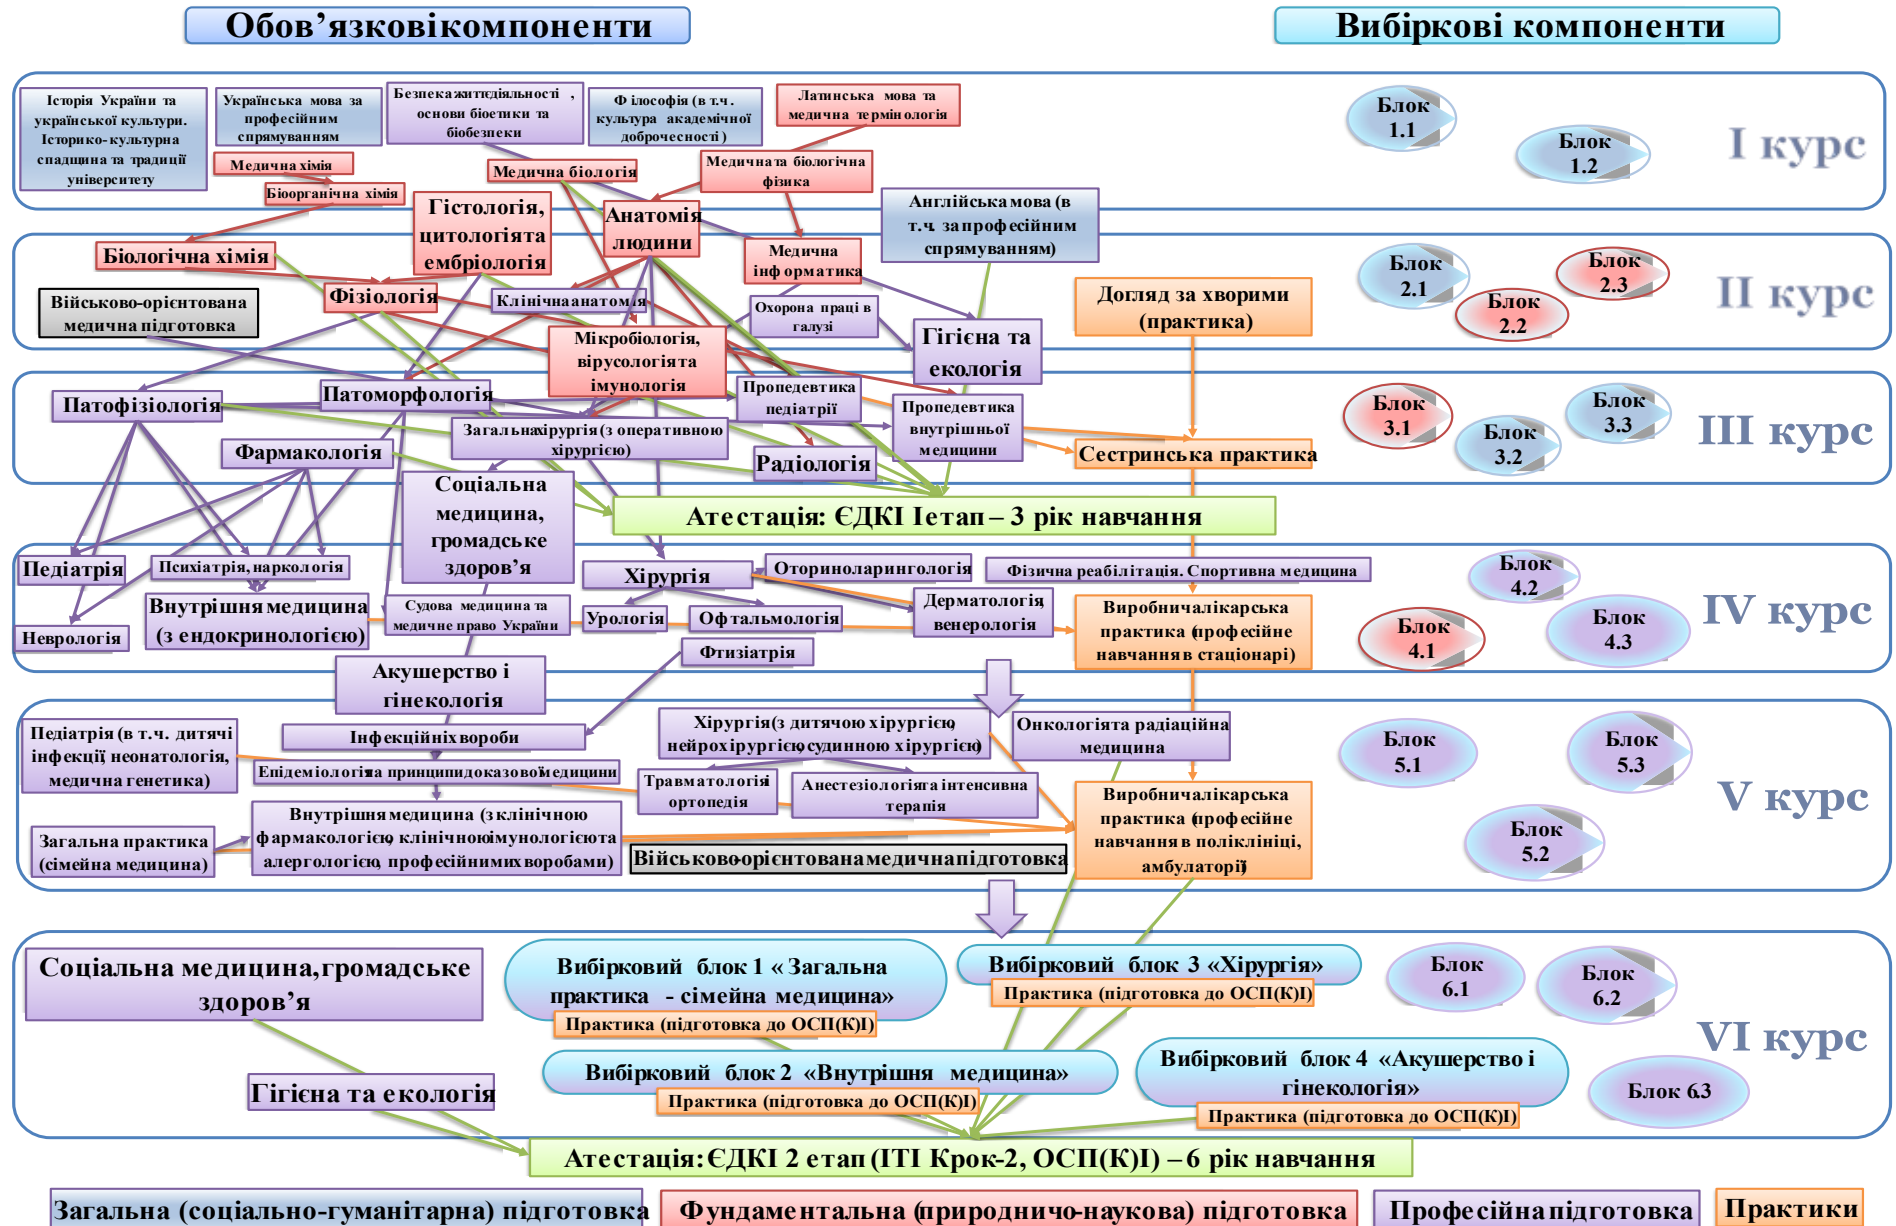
Обов'язковікомпоненти

Вибіркові компоненти

Історія України та української культури. Історико-культурна спадщина та традиції університету

Українська мова за професійним спрямуванням

Безпека життєдіяльності, основи біоетики та біобезпеки

Філософія (в т.ч. культура академічної доброчесності)

Латинська мова та медична термінологія

Медична хімія

Біоорганічна хімія

Медична біологія

Медична та біологічна фізика

Блок 1.1

Блок 1.2

І курс

Біологічна хімія

Гістологія, цитологія та ембріологія

Анатомія людини

Медична інформатика

Англійська мова (в т.ч. за професійним спрямуванням)

Військово-орієнтована медична підготовка

Фізіологія

Клінічна анатомія

Охорона праці в галузі

Догляд за хворими (практика)

Блок 2.1

Блок 2.2

Блок 2.3

ІІ курс

Мікробіологія, вірусологія та імунологія

Гігієна та екологія

Патофізіологія

Патоморфологія

Пропедевтика педіатрії

Пропедевтика внутрішньої медицини

Загальна хірургія (з оперативною хірургією)

Фармакологія

Радіологія

Сестринська практика

Блок 3.1

Блок 3.2

Блок 3.3

ІІІ курс

Соціальна медицина, громадське здоров'я

Атестація: ЄДКІ І етап – 3 рік навчання

Педіатрія

Психіатрія, наркологія

Хірургія

Оториноларингологія

Фізична реабілітація. Спортивна медицина

Внутрішня медицина (з ендокринологією)

Судова медицина та медичне право України

Урологія

Офтальмологія

Дерматологія, венерологія

Виробнича лікарська практика (професійне навчання в стаціонарі)

Неврологія

Фтизіатрія

Блок 4.1

Блок 4.2

Блок 4.3

IV курс

Акушерство і гінекологія

Педіатрія (в т.ч. дитячі інфекції неонатологія, медична генетика)

Інфекційні хвороби

Хірургія (з дитячою хірургією, нейрохірургією, судинною хірургією)

Онкологія та радіаційна медицина

Епідеміологія та принципи доказової медицини

Травматологія і ортопедія

Анестезіологія та інтенсивна терапія

Виробнича лікарська практика (професійне навчання в поліклініці, амбулаторії)

Загальна практика (сімейна медицина)

Внутрішня медицина (з клінічною фармакологією, клінічною імунологією та алергологією, професійними хворобами)

Військово-орієнтована медична підготовка

Блок 5.1

Блок 5.2

Блок 5.3

V курс

Соціальна медицина, громадське здоров'я

Вибірковий блок 1 «Загальна практика - сімейна медицина»

Практика (підготовка до ОСП(К)І)

Вибірковий блок 3 «Хірургія»

Практика (підготовка до ОСП(К)І)

Блок 6.1

Блок 6.2

Вибірковий блок 2 «Внутрішня медицина»

Практика (підготовка до ОСП(К)І)

Вибірковий блок 4 «Акушерство і гінекологія»

Практика (підготовка до ОСП(К)І)

Гігієна та екологія

VI курс

Блок 6.3

Атестація: ЄДКІ 2 етап (ІТІ Крок-2, ОСП(К)І) – 6 рік навчання

Загальна (соціально-гуманітарна) підготовка

Фундаментальна (природничо-наукова) підготовка

Професійна підготовка

Практики